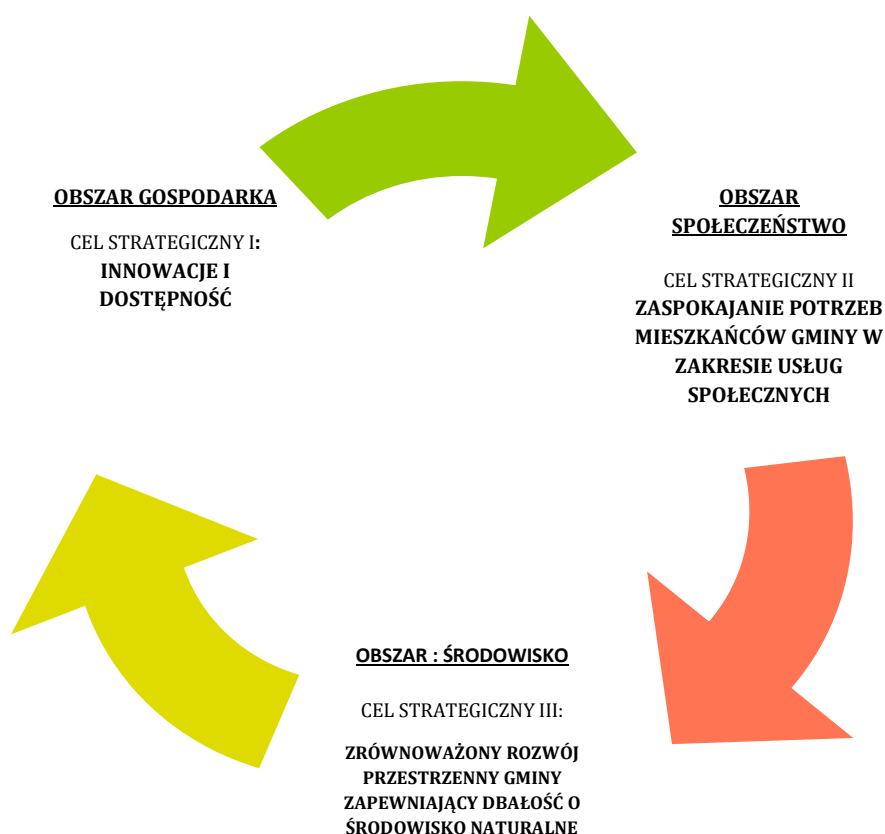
OBSZAR GOSPODARKA

CEL STRATEGICZNY I:
INNOWACJE I DOSTĘPNOŚĆ

OBSZAR SPOŁECZEŃSTWO

CEL STRATEGICZNY II
ZASPOKAJANIE POTRZEB MIESZKAŃCÓW GMINY W ZAKRESIE USŁUG SPOŁECZNYCH

OBSZAR : ŚRODOWISKO

CEL STRATEGICZNY III:

ZRÓWNOWAŻONY ROZWÓJ PRZESTRZENNY GMINY ZAPEWNIAJĄCY DBAŁOŚĆ O ŚRODOWISKO NATURALNE